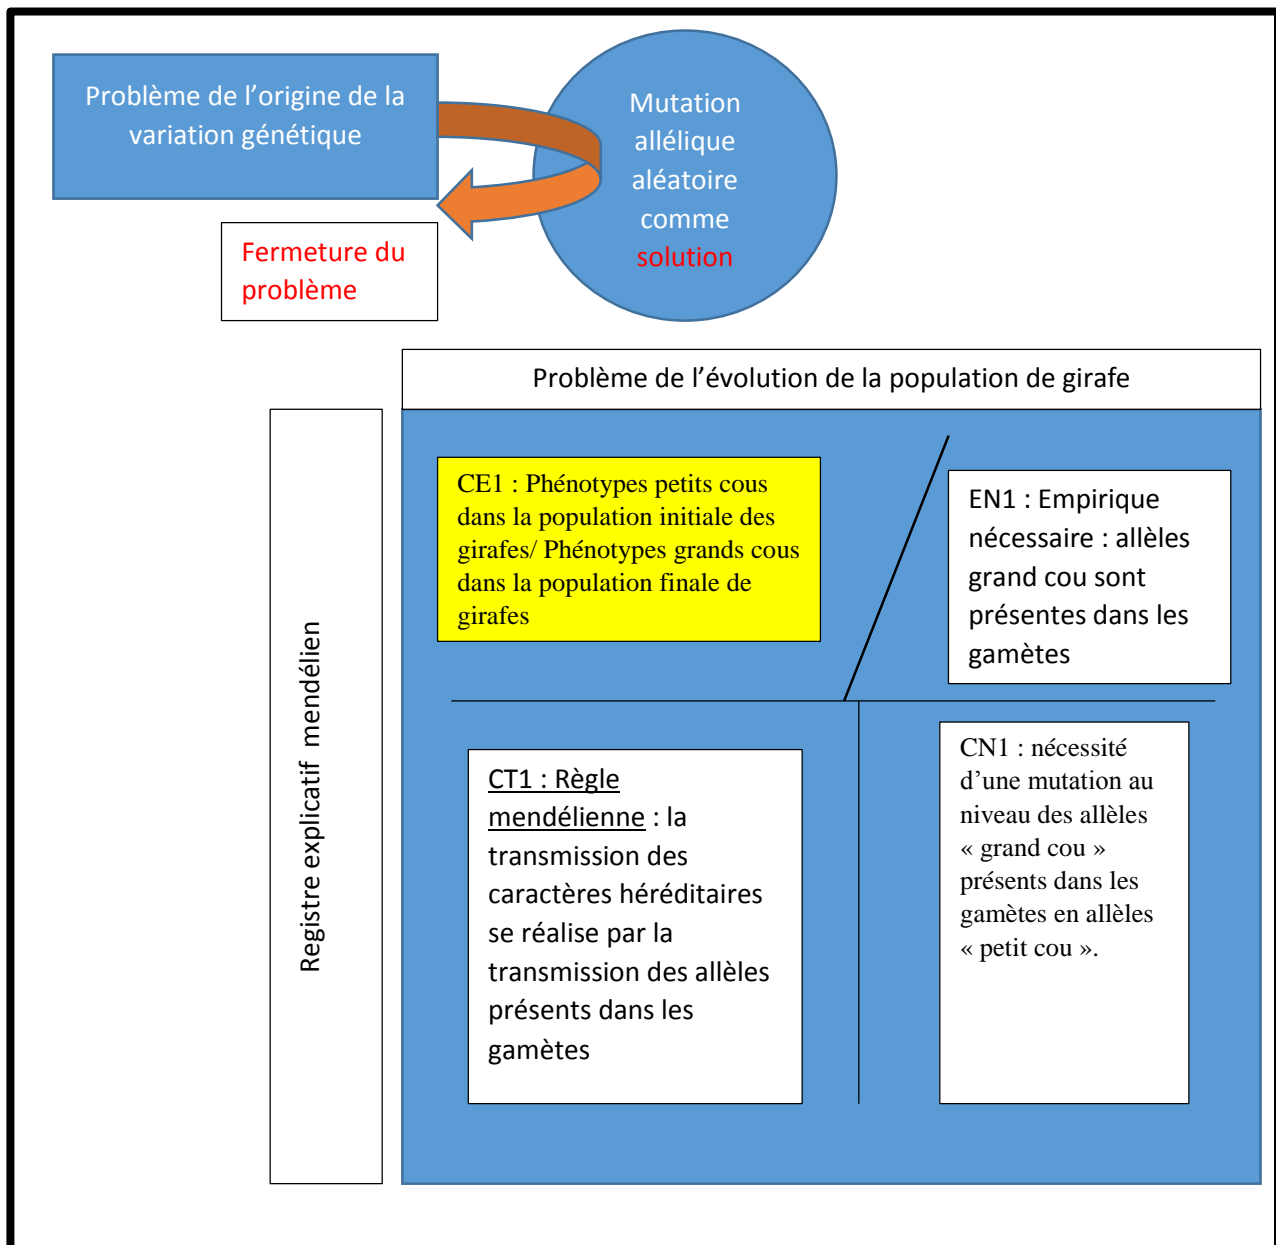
Problème de l’origine de la variation génétique

Mutation allélique aléatoire comme solution

Fermeture du problème

Problème de l’évolution de la population de girafe

Registre explicatif mendélien

CE1 : Phénotypes petits cous dans la population initiale des girafes/ Phénotypes grands cous dans la population finale de girafes

EN1 : Empirique nécessaire : allèles grand cou sont présentes dans les gamètes

CT1 : Règle mendélienne : la transmission des caractères héréditaires se réalise par la transmission des allèles présents dans les gamètes

CN1 : nécessité d’une mutation au niveau des allèles « grand cou » présents dans les gamètes en allèles « petit cou ».